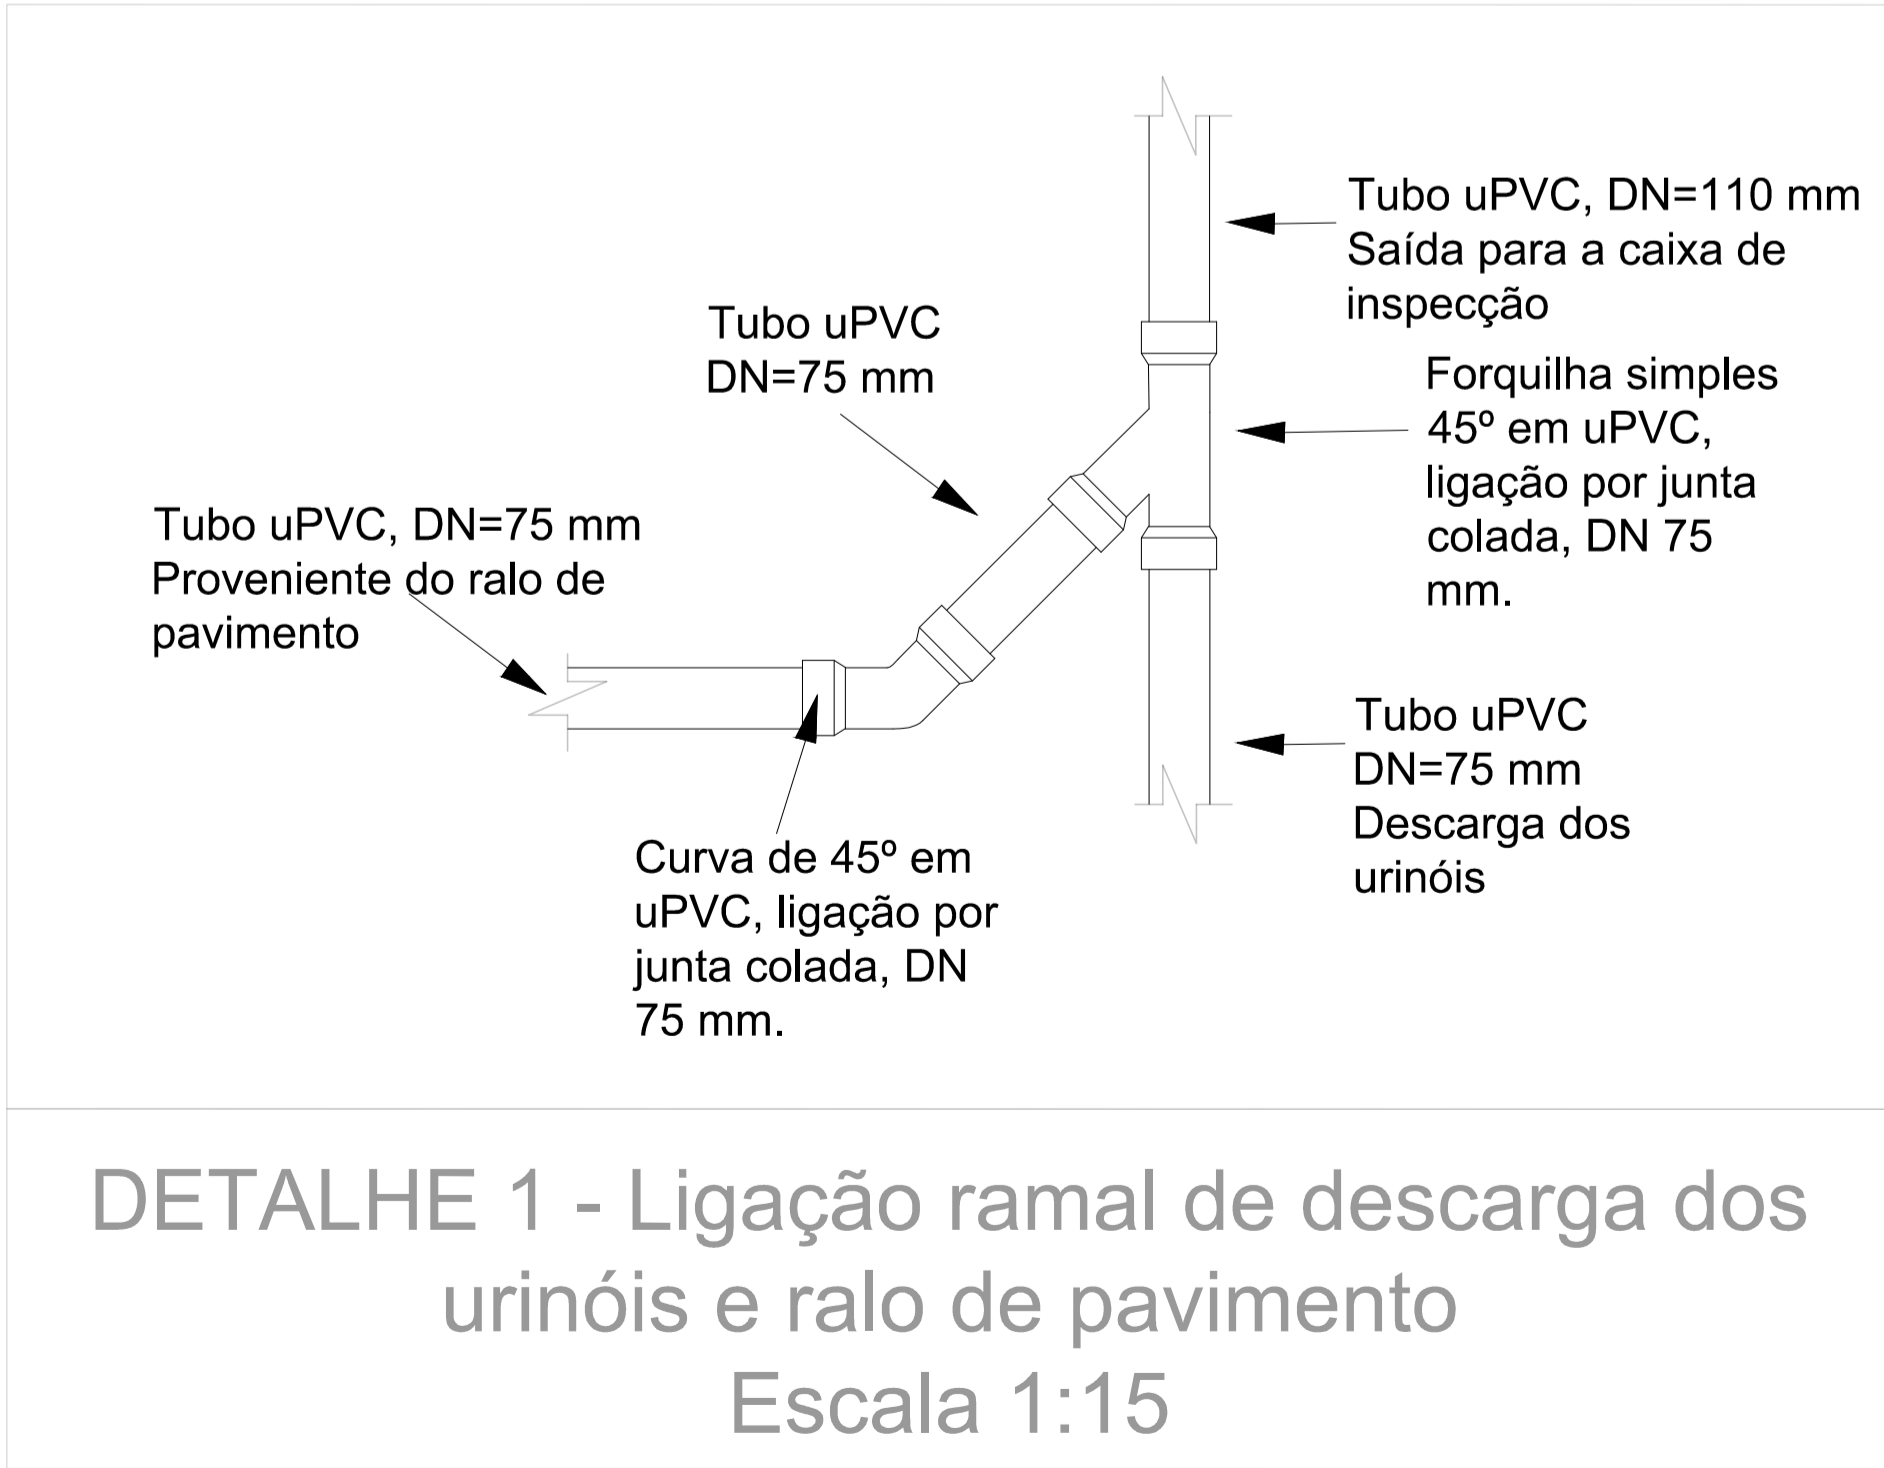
Tubo uPVC, DN=110 mm
Saída para a caixa de inspecção

Tubo uPVC
DN=75 mm

Forquilha simples 45º em uPVC, ligação por junta colada, DN 75 mm.

Tubo uPVC, DN=75 mm
Proveniente do ralo de pavimento

Tubo uPVC
DN=75 mm
Descarga dos urinóis

Curva de 45º em uPVC, ligação por junta colada, DN 75 mm.

DETALHE 1 - Ligação ramal de descarga dos urinóis e ralo de pavimento
Escala 1:15